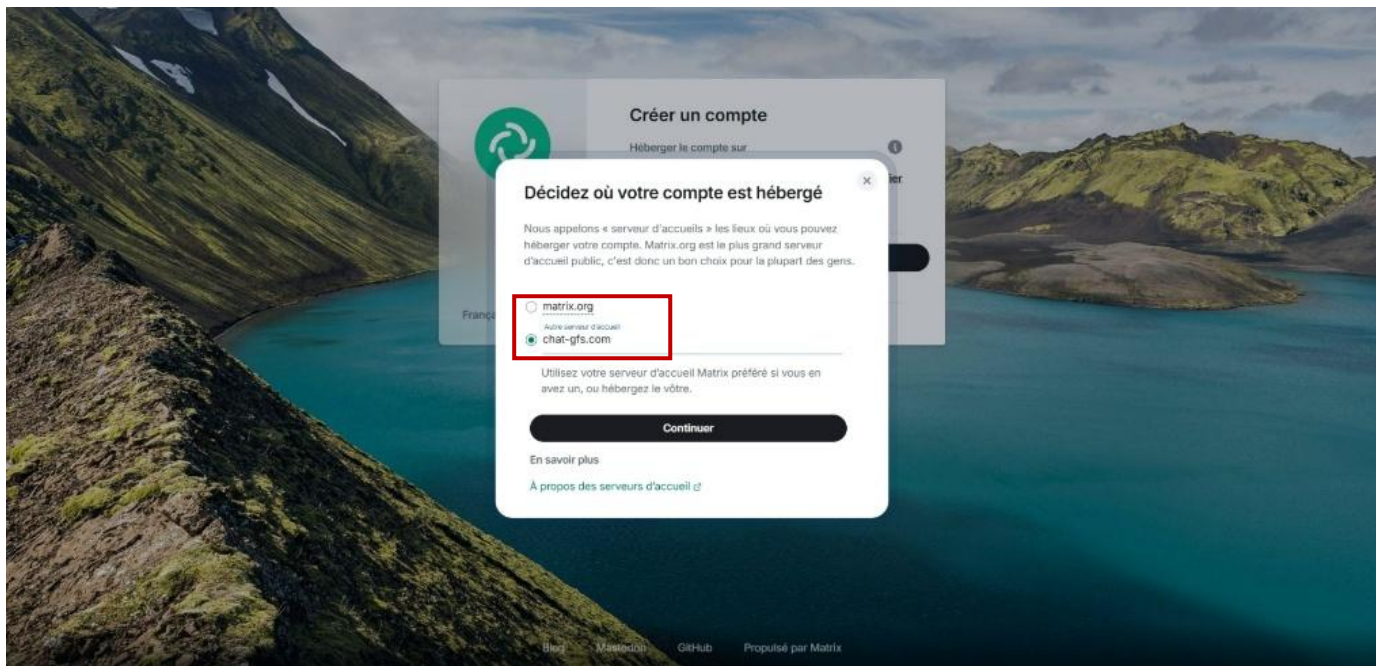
Créer un compte

Héberger le compte sur

ier

Franç

Décidez où votre compte est hébergé

×

Nous appelons « serveur d'accueils » les lieux où vous pouvez héberger votre compte. Matrix.org est le plus grand serveur d'accueil public, c'est donc un bon choix pour la plupart des gens.

matrix.org

Autre serveur d'accueil

chat-gfs.com

Utilisez votre serveur d'accueil Matrix préféré si vous en avez un, ou hébergez le vôtre.

Continuer

En savoir plus

À propos des serveurs d'accueil

Blog Mastodon GitHub Propulsé par Matrix